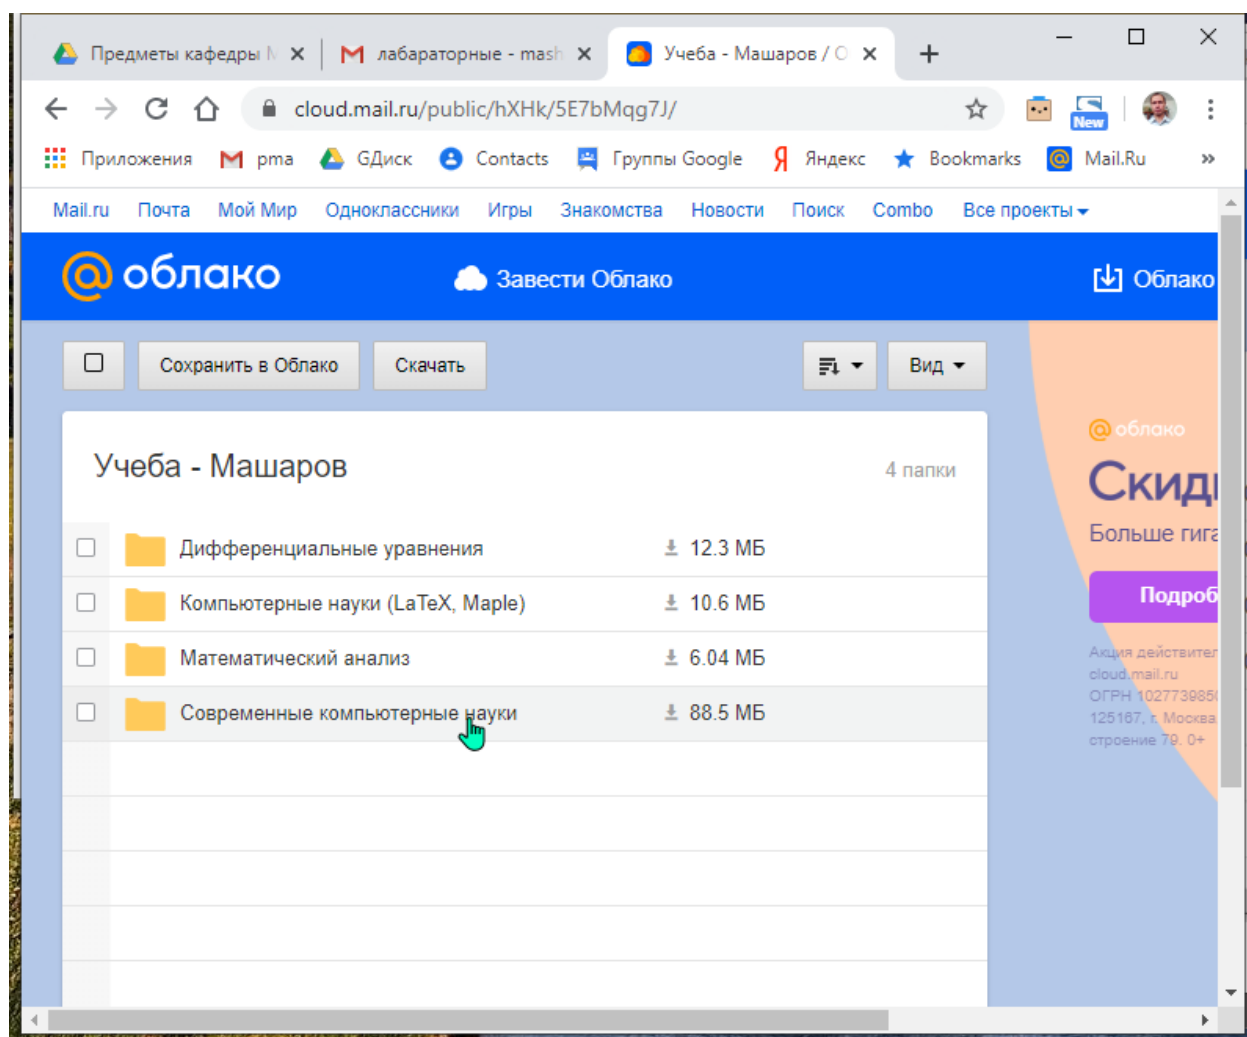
Предметы кафедры М ×
лабараторные - mash ×
Учеба - Машаров / О ×
+

cloud.mail.ru/public/hXHk/5E7bMqg7J/

New

Приложения
pma
ГДиск
Contacts
Группы Google
Яндекс
Bookmarks
Mail.Ru
»

Mail.ru Почта Мой Мир Одноклассники Игры Знакомства Новости Поиск Combo Все проекты

@ облако
Завести Облако
Облако

Сохранить в Облако
Скачать
Вид

Учеба - Машаров
4 папки

| | | |
|---|---|---|
| | Дифференциальные уравнения | 12.3 МБ |
| | Компьютерные науки (LaTeX, Maple) | 10.6 МБ |
| | Математический анализ | 6.04 МБ |
| | Современные компьютерные науки | 88.5 МБ |

@ облако
Скид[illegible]
Больше гига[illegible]
Подроб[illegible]
Акция действител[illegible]
cloud.mail.ru
ОГРН 102773985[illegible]
125167, г. Москва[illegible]
строение 79. 0+